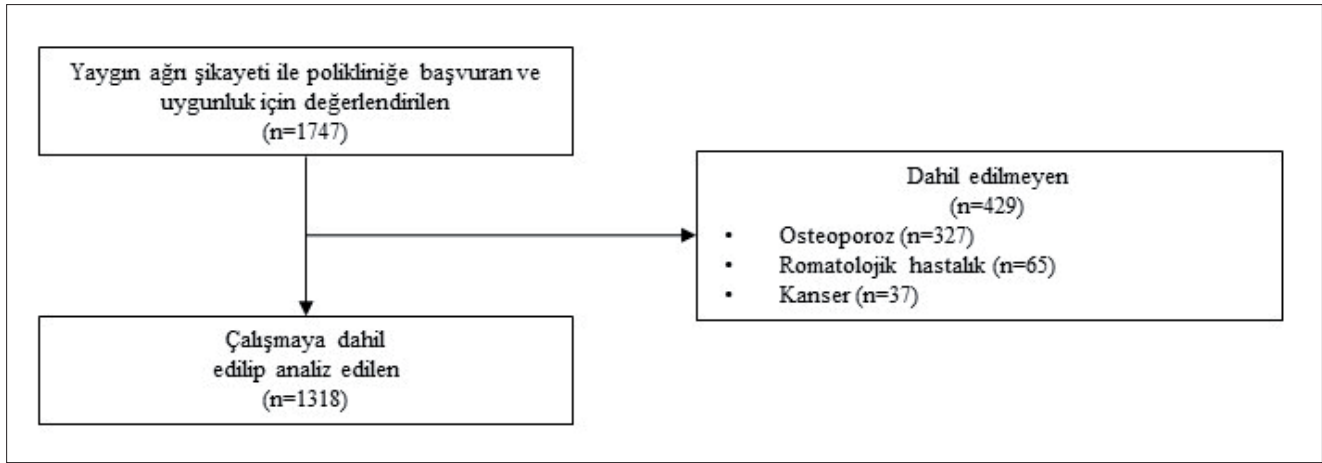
Yaygın ağrı şikayeti ile polikliniğe başvuran ve uygunluk için değerlendirilen (n=1747)

Dahil edilmeyen (n=429)
• Osteoporoz (n=327)
• Romatolojik hastalık (n=65)
• Kanser (n=37)

Çalışmaya dahil edilip analiz edilen (n=1318)